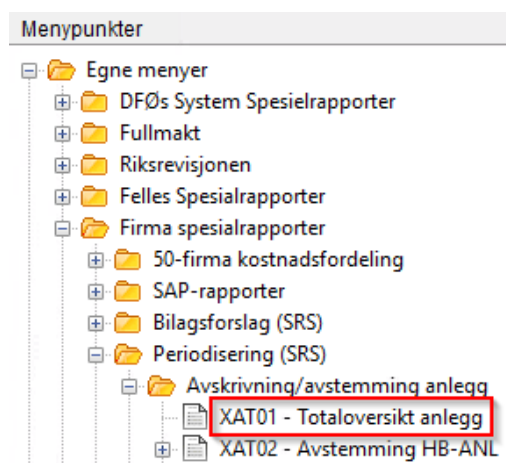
Menypunkter

Egne menyer
DFØs System Spesielrapporter
Fullmakt
Riksrevisjonen
Felles Spesialrapporter
Firma spesialrapporter
50-firma kostnadsfordeling
SAP-rapporter
Bilagsforslag (SRS)
Periodisering (SRS)
Avskrivning/avstemming anlegg
XAT01 - Totaloversikt anlegg
XAT02 - Avstemming HB-ANL